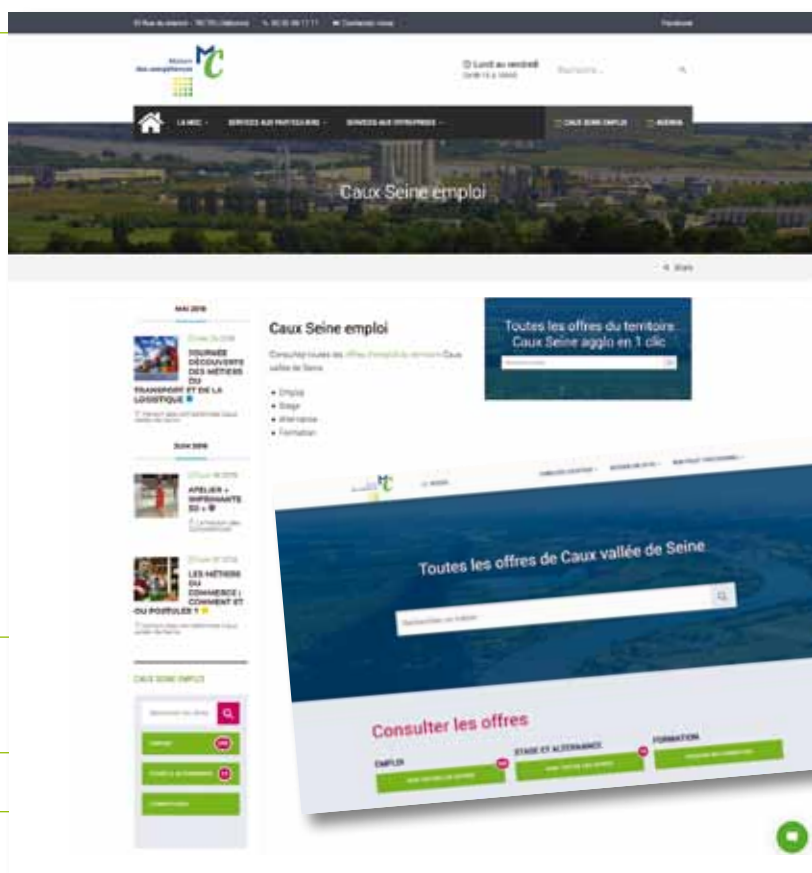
Facebook

Maison des compétences

Lundi au vendredi

Rechercher...

LA MDC · SERVICES AUX PARTICULIERS · SERVICES AUX ENTREPRISES · CAUX SEINE EMPLOI · AGENDA

Caux Seine emploi

Accueil

MAI 2018

JOURNÉE DÉCOUVERTE DES MÉTIERS DU TRANSPORT ET DE LA LOGISTIQUE

JUIN 2018

ATELIER « IMPRIMANTE 3D »

LES MÉTIERS DU COMMERCE : COMMENT ET OÙ POSTULER ?

CAUX SEINE EMPLOI

EMPLOI

STAGE & ALTERNANCE

FORMATIONS

Caux Seine emploi

Consultez toutes les offres d'emploi du territoire Caux vallée de Seine :

• Emploi
• Stage
• Alternance
• Formation

Toutes les offres du territoire Caux Seine agglo en 1 clic

Toutes les offres de Caux vallée de Seine

Consulter les offres

EMPLOI

STAGE ET ALTERNANCE

FORMATION

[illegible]